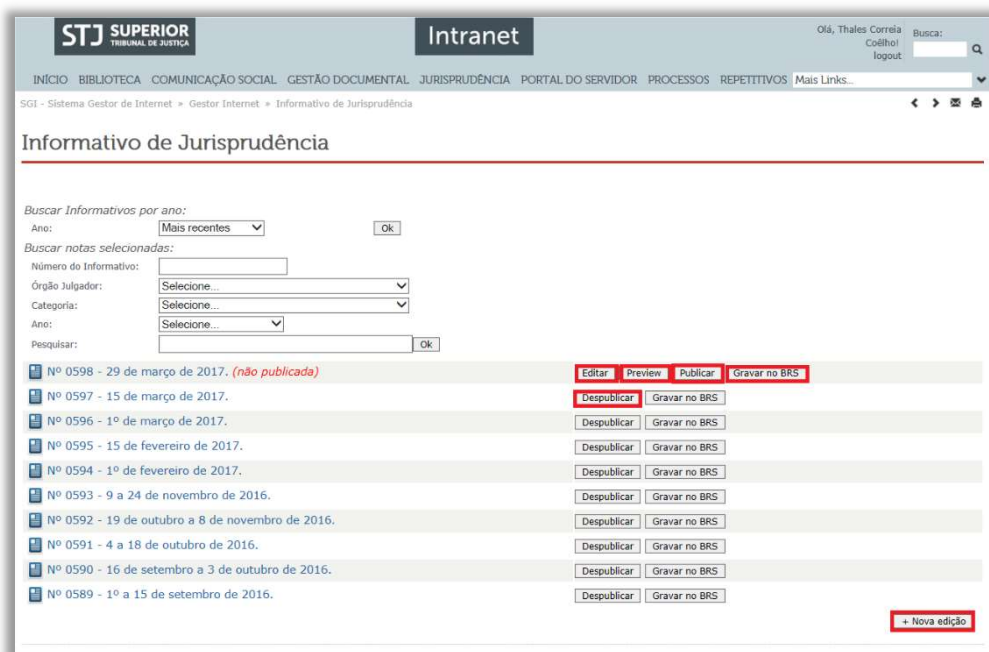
STJ SUPERIOR TRIBUNAL DE JUSTIÇA

Intranet

Olá, Thales Correia Coêlho! logout

Busca:

INÍCIO BIBLIOTECA COMUNICAÇÃO SOCIAL GESTÃO DOCUMENTAL JURISPRUDÊNCIA PORTAL DO SERVIDOR PROCESSOS REPETITIVOS Mais Links...

SGI - Sistema Gestor de Internet » Gestor Internet » Informativo de Jurisprudência

Informativo de Jurisprudência

Buscar Informativos por ano:

Ano: Mais recentes Ok

Buscar notas selecionadas:

Número do Informativo:

Órgão Julgador: Selecione...

Categoria: Selecione...

Ano: Selecione...

Pesquisar: Ok

Nº 0598 - 29 de março de 2017. (não publicada) Editar Preview Publicar Gravar no BRS

Nº 0597 - 15 de março de 2017. Despublicar Gravar no BRS

Nº 0596 - 1º de março de 2017. Despublicar Gravar no BRS

Nº 0595 - 15 de fevereiro de 2017. Despublicar Gravar no BRS

Nº 0594 - 1º de fevereiro de 2017. Despublicar Gravar no BRS

Nº 0593 - 9 a 24 de novembro de 2016. Despublicar Gravar no BRS

Nº 0592 - 19 de outubro a 8 de novembro de 2016. Despublicar Gravar no BRS

Nº 0591 - 4 a 18 de outubro de 2016. Despublicar Gravar no BRS

Nº 0590 - 16 de setembro a 3 de outubro de 2016. Despublicar Gravar no BRS

Nº 0589 - 1º a 15 de setembro de 2016. Despublicar Gravar no BRS

+ Nova edição